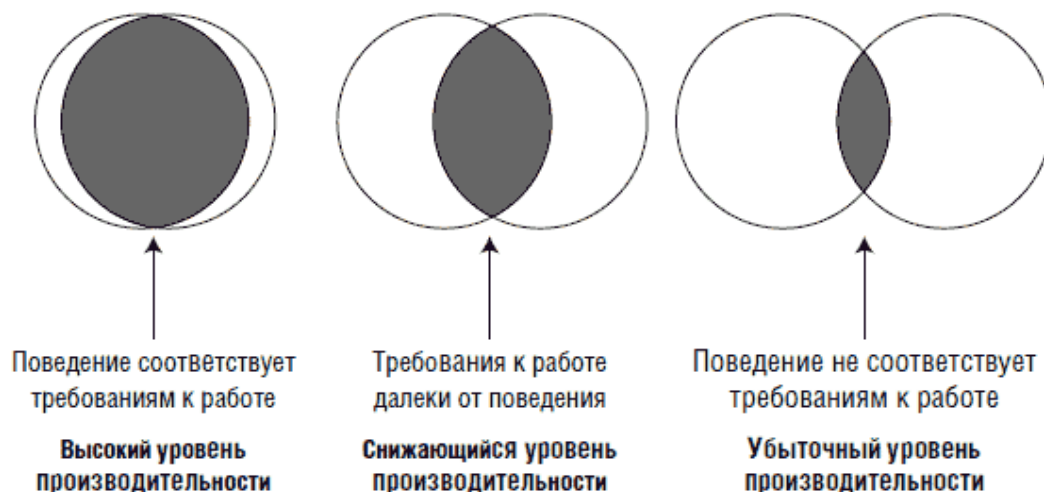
Поведение соответствует требованиям к работе

**Высокий уровень производительности**

Требования к работе далеки от поведения

**Снижающийся уровень производительности**

Поведение не соответствует требованиям к работе

**Убыточный уровень производительности**